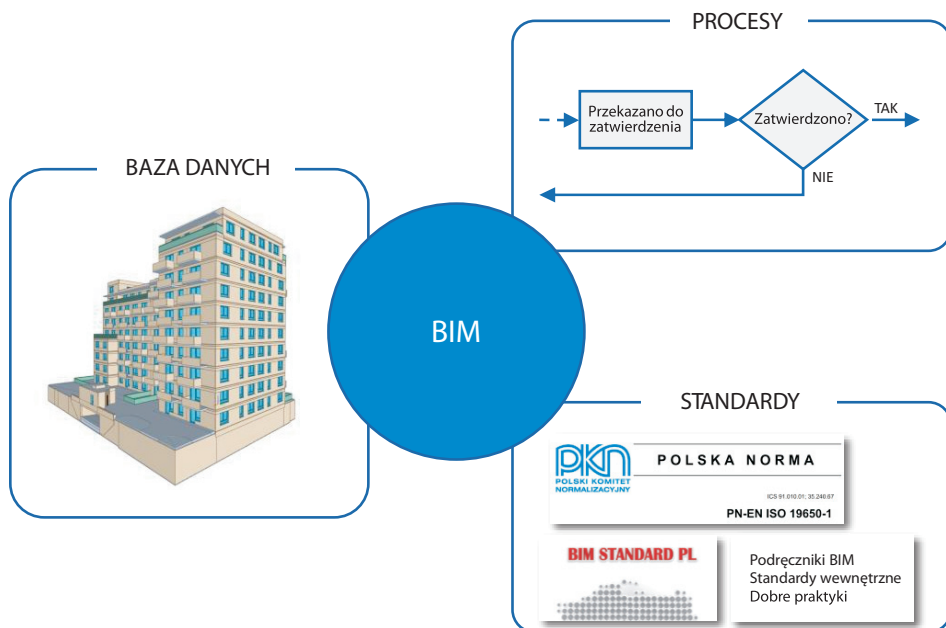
PROCESY

Przekazano do zatwierdzenia

Zatwierdzono?

TAK

NIE

BAZA DANYCH

BIM

STANDARDY

PKN
POLSKI KOMITET NORMALIZACYJNY

POLSKA NORMA

ICS 91.010.01; 35.240.67

PN-EN ISO 19650-1

BIM STANDARD PL

Podręczniki BIM
Standardy wewnętrzne
Dobre praktyki